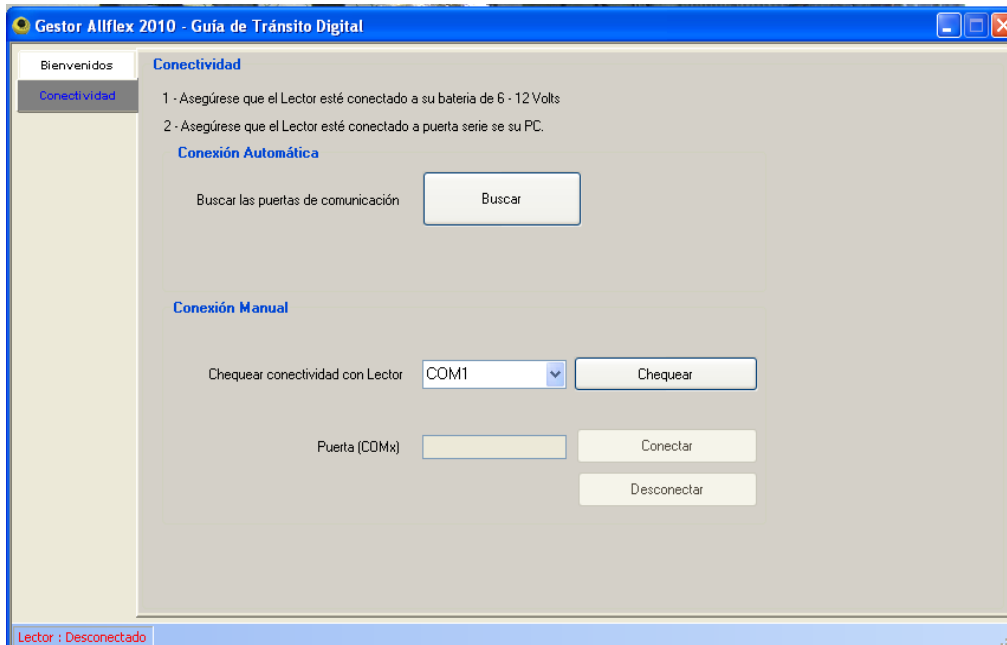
Gestor Allflex 2010 - Guía de Tránsito Digital

Bienvenidos
Conectividad

Conectividad

1 - Asegúrese que el Lector esté conectado a su bateria de 6 - 12 Volts

2 - Asegúrese que el Lector esté conectado a puerta serie se su PC.

Conexión Automática

Buscar las puertas de comunicación

Buscar

Conexión Manual

Chequear conectividad con Lector

COM1

Chequear

Puerta (COMx)

Conectar

Desconectar

Lector : Desconectado